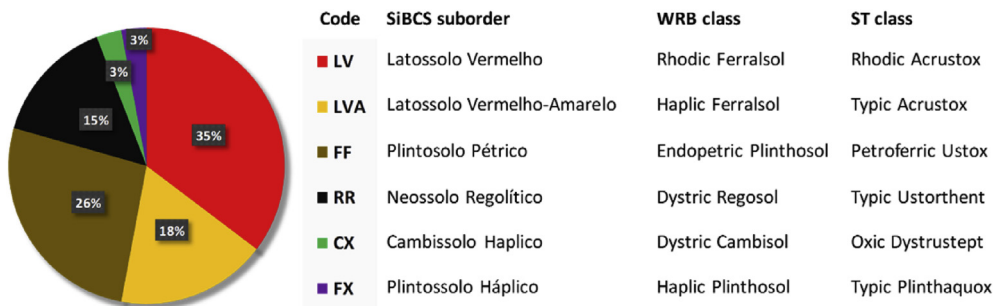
3%
3%
15%
35%
26%
18%

| Code | SiBCS suborder | WRB class | ST class |
|---|---|---|---|
| LV | Latossolo Vermelho | Rhodic Ferralsol | Rhodic Acrustox |
| LVA | Latossolo Vermelho-Amarelo | Haplic Ferralsol | Typic Acrustox |
| FF | Plintosolo Pétrico | Endopetric Plinthosol | Petroferric Ustox |
| RR | Neossolo Regolítico | Dystric Regosol | Typic Ustorthent |
| CX | Cambissolo Haplico | Dystric Cambisol | Oxic Dystrustept |
| FX | Plintossolo Háplico | Haplic Plinthosol | Typic Plinthaquox |